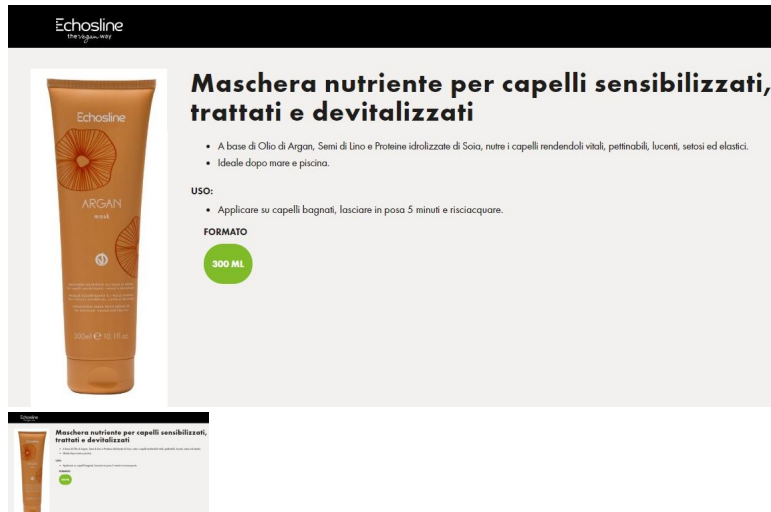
Echosline
the vegan way

Echosline
ARGAN
mask
300ml 10.1 fl.oz

Maschera nutriente per capelli sensibilizzati, trattati e devitalizzati

- A base di Olio di Argan, Semi di Lino e Proteine idrolizzate di Soia, nutre i capelli rendendoli vitali, pettinabili, lucenti, setosi ed elastici.
- Ideale dopo mare e piscina.

USO:
- Applicare su capelli bagnati, lasciare in posa 5 minuti e risciacquare.

FORMATO

300 ML